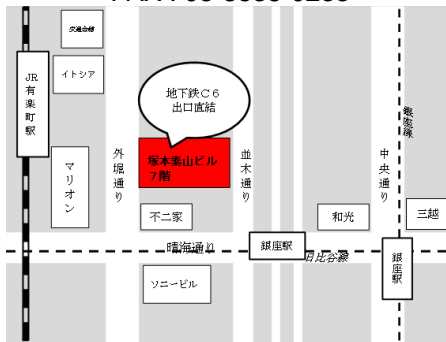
FAX: 03-5565-0265

交通会館

JR有楽町駅

イトシア

地下鉄C6出口直結

マリオン

外堀通り

塚本素山ビル7階

並木通り

銀座線

中央通り

不二家

和光

三越

晴海通り

銀座駅

日比谷線

銀座駅

ソニービル